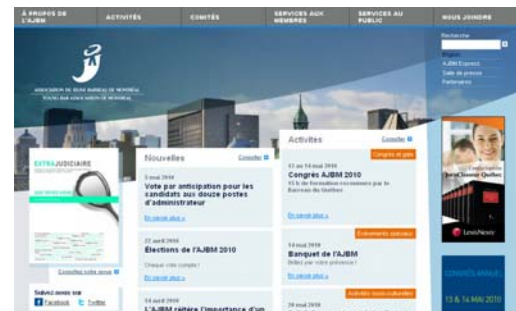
À PROPOS DE L'AJBM | ACTIVITÉS | COMITÉS | SERVICES AUX MEMBRES | SERVICES AU PUBLIC | NOUS JOINDRE

Recherche

English
AJBM Express
Salle de presse
Partenaires

ASSOCIATION DU JEUNE BARREAU DE MONTRÉAL
YOUNG BAR ASSOCIATION OF MONTREAL

EXTRAJUDICIAIRE

Consultez notre revue

Suivez-nous sur
Facebook Twitter

Nouvelles
Consulter

3 mai 2010
Vote par anticipation pour les candidats aux douze postes d'administrateur
En savoir plus »

27 avril 2010
Élections de l'AJBM 2010
Chaque voix compte!
En savoir plus »

14 avril 2010
L'AJBM réitère l'importance d'un

Activités
Consulter

Congrès et gala
13 au 14 mai 2010
Congrès AJBM 2010
15 h de formation reconnues par le Barreau du Québec
En savoir plus »

Événements spéciaux
14 mai 2010
Banquet de l'AJBM
Soyez-y!
En savoir plus »

Activités socio-culturelles
20 mai 2010

Jurisclasseur Québec
LexisNexis

CONGRÈS ANNUEL
13 & 14 MAI 2010